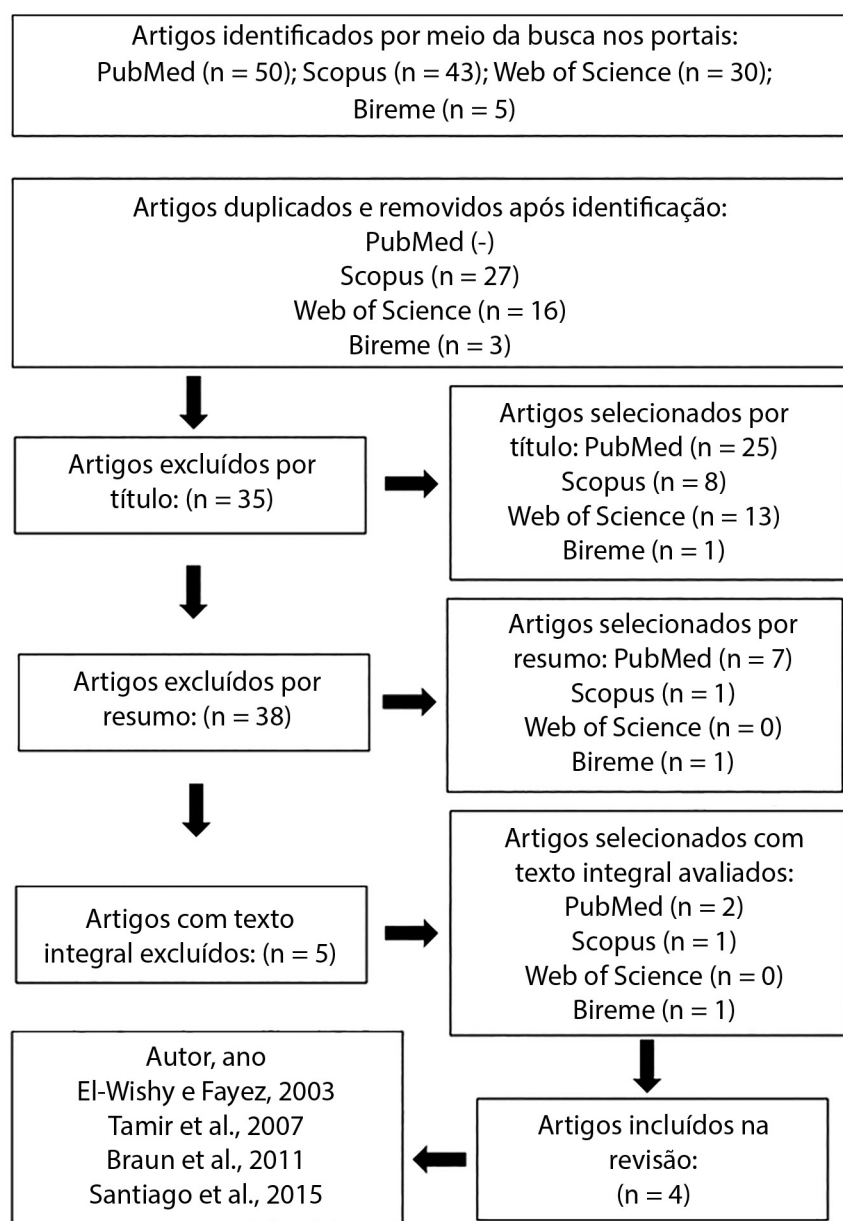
Artigos identificados por meio da busca nos portais: PubMed (n = 50); Scopus (n = 43); Web of Science (n = 30); Bireme (n = 5)

Artigos duplicados e removidos após identificação:
PubMed (-)
Scopus (n = 27)
Web of Science (n = 16)
Bireme (n = 3)

Artigos excluídos por título: (n = 35)

Artigos selecionados por título: PubMed (n = 25)
Scopus (n = 8)
Web of Science (n = 13)
Bireme (n = 1)

Artigos excluídos por resumo: (n = 38)

Artigos selecionados por resumo: PubMed (n = 7)
Scopus (n = 1)
Web of Science (n = 0)
Bireme (n = 1)

Artigos com texto integral excluídos: (n = 5)

Artigos selecionados com texto integral avaliados:
PubMed (n = 2)
Scopus (n = 1)
Web of Science (n = 0)
Bireme (n = 1)

Artigos incluídos na revisão:
(n = 4)

Autor, ano
El-Wishy e Fayez, 2003
Tamir et al., 2007
Braun et al., 2011
Santiago et al., 2015